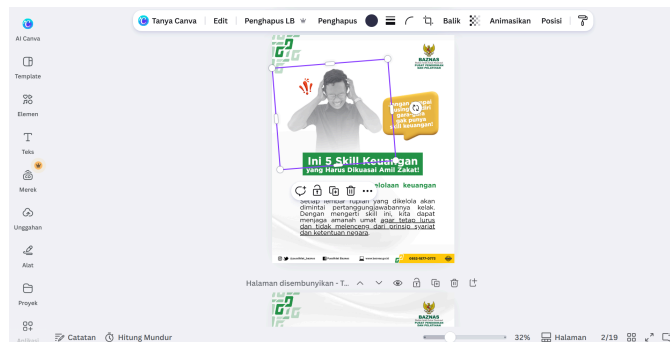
AI Canva

Template

Elemen

Teks

Merek

Unggahan

Alat

Proyek

Tanya Canva | Edit | Penghapus LB | Penghapus | Balik | Animasikan | Posisi

BAZNAS

Jangan sampai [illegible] gara-gara gak punya skill keuangan!

Ini 5 Skill Keuangan yang Harus Dikuasai Amil Zakat!

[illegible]olaan keuangan

Setiap rupiah yang dikelola akan diminta pertanggungjawabannya kelak. Dengan mengerti skill ini, kita dapat menjaga amanah umat agar tetap lurus dan tidak melenceng dari prinsip syariat dan ketentuan negara.

Halaman disembunyikan - T...

Catatan | Hitung Mundur | 32% | Halaman | 2/19